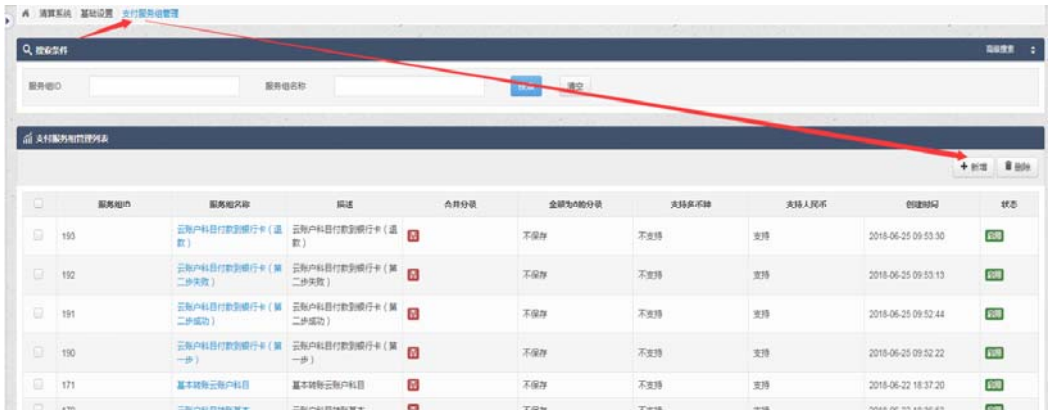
清算系统 | 基础设置 | 支付服务组管理

搜索条件

高级搜索

服务组ID

服务组名称

搜索

清空

支付服务组管理列表

+ 新增

删除

| | 服务组ID | 服务组名称 | 描述 | 合并分录 | 金额为0的分录 | 支持多币种 | 支持人民币 | 创建时间 | 状态 |
|---|---|---|---|---|---|---|---|---|---|
| | 193 | 云账户科目付款到银行卡（退款） | 云账户科目付款到银行卡（退款） | 否 | 不保存 | 不支持 | 支持 | 2018-06-25 09:53:30 | 启用 |
| | 192 | 云账户科目付款到银行卡（第二步失败） | 云账户科目付款到银行卡（第二步失败） | 否 | 不保存 | 不支持 | 支持 | 2018-06-25 09:53:13 | 启用 |
| | 191 | 云账户科目付款到银行卡（第二步成功） | 云账户科目付款到银行卡（第二步成功） | 否 | 不保存 | 不支持 | 支持 | 2018-06-25 09:52:44 | 启用 |
| | 190 | 云账户科目付款到银行卡（第一步） | 云账户科目付款到银行卡（第一步） | 否 | 不保存 | 不支持 | 支持 | 2018-06-25 09:52:22 | 启用 |
| | 171 | 基本转账云账户科目 | 基本转账云账户科目 | 否 | 不保存 | 不支持 | 支持 | 2018-06-22 18:37:20 | 启用 |
| | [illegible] | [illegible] | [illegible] | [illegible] | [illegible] | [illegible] | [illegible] | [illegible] | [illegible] |